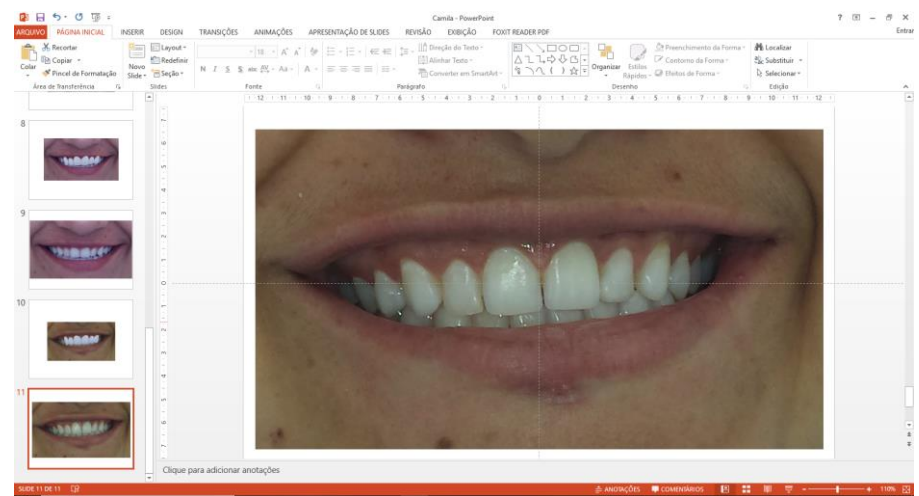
Camila - PowerPoint

ARQUIVO PÁGINA INICIAL INSERIR DESIGN TRANSIÇÕES ANIMAÇÕES APRESENTAÇÃO DE SLIDES REVISÃO EXIBIÇÃO FOXIT READER PDF

Entrar

Recortar
Copiar
Colar
Pincel de Formatação
Área de Transferência

Layout
Redefinir
Novo Slide
Seção
Slides

Fonte

Direção do Texto
Alinhar Texto
Converter em SmartArt
Parágrafo

Organizar
Estilos Rápidos
Preenchimento da Forma
Contorno da Forma
Efeitos de Forma
Desenho

Localizar
Substituir
Selecionar
Edição

8
9
10
11

Clique para adicionar anotações

SLIDE 11 DE 11

ANOTAÇÕES COMENTÁRIOS 110%